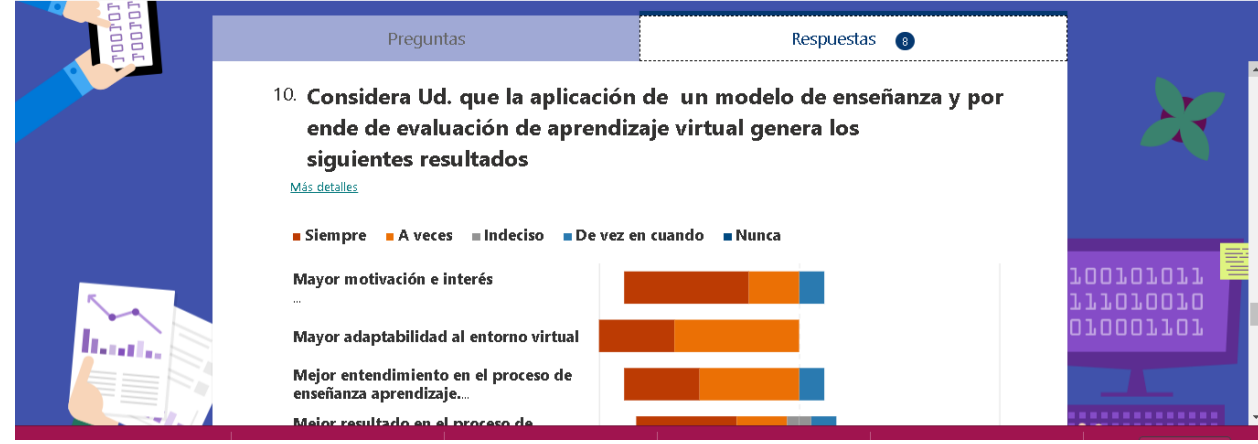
Preguntas

Respuestas 8

10. Considera Ud. que la aplicación de un modelo de enseñanza y por ende de evaluación de aprendizaje virtual genera los siguientes resultados

Más detalles

■ Siempre ■ A veces ■ Indeciso ■ De vez en cuando ■ Nunca

Mayor motivación e interés
...

Mayor adaptabilidad al entorno virtual

Mejor entendimiento en el proceso de enseñanza aprendizaje....

Mejor resultado en el proceso de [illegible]

100101011
111010010
010001101